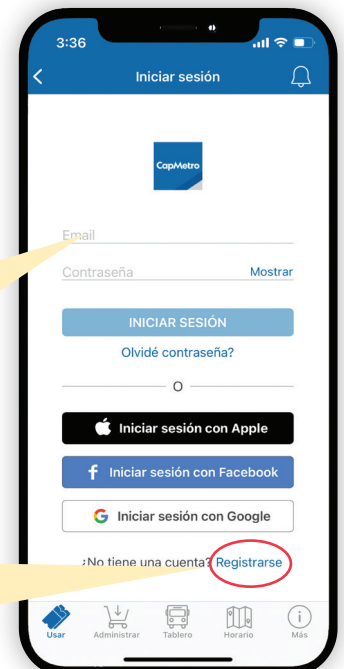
3:36

Iniciar sesión

CapMetro

Email

Contraseña Mostrar

INICIAR SESIÓN

Olvidé contraseña?

O

Iniciar sesión con Apple

Iniciar sesión con Facebook

Iniciar sesión con Google

¿No tiene una cuenta? Registrarse

Usar Administrar Tablero Horario Más